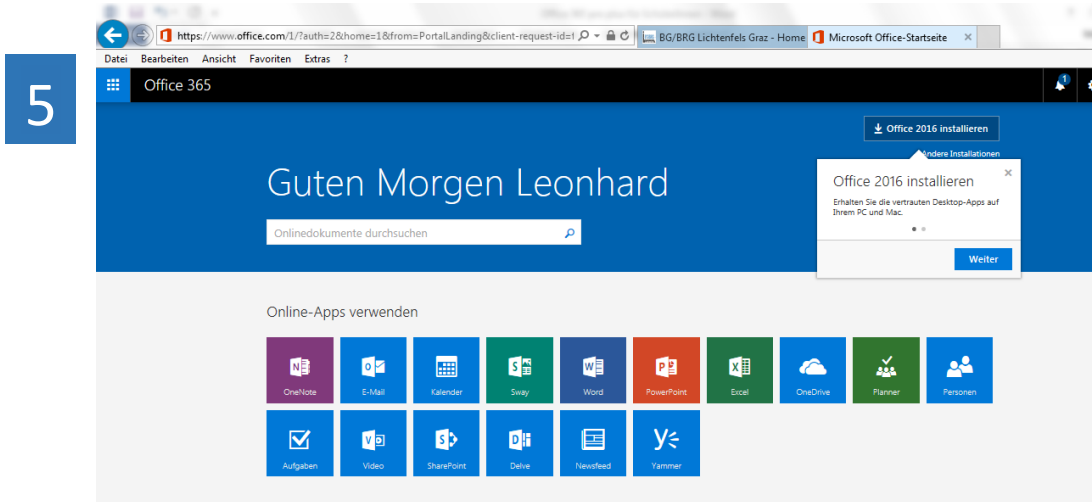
5

https://www.office.com/1/?auth=2&home=1&from=PortalLanding&client-request-id=1

BG/BRG Lichtenfels Graz - Home

Microsoft Office-Startseite

Datei Bearbeiten Ansicht Favoriten Extras ?

Office 365

1

Office 2016 installieren

Andere Installationen

Guten Morgen Leonhard

Onlinedokumente durchsuchen

Office 2016 installieren

Erhalten Sie die vertrauten Desktop-Apps auf Ihrem PC und Mac.

Weiter

Online-Apps verwenden

OneNote

E-Mail

Kalender

Sway

Word

PowerPoint

Excel

OneDrive

Planner

Personen

Aufgaben

Video

SharePoint

Delve

Newsfeed

Yammer